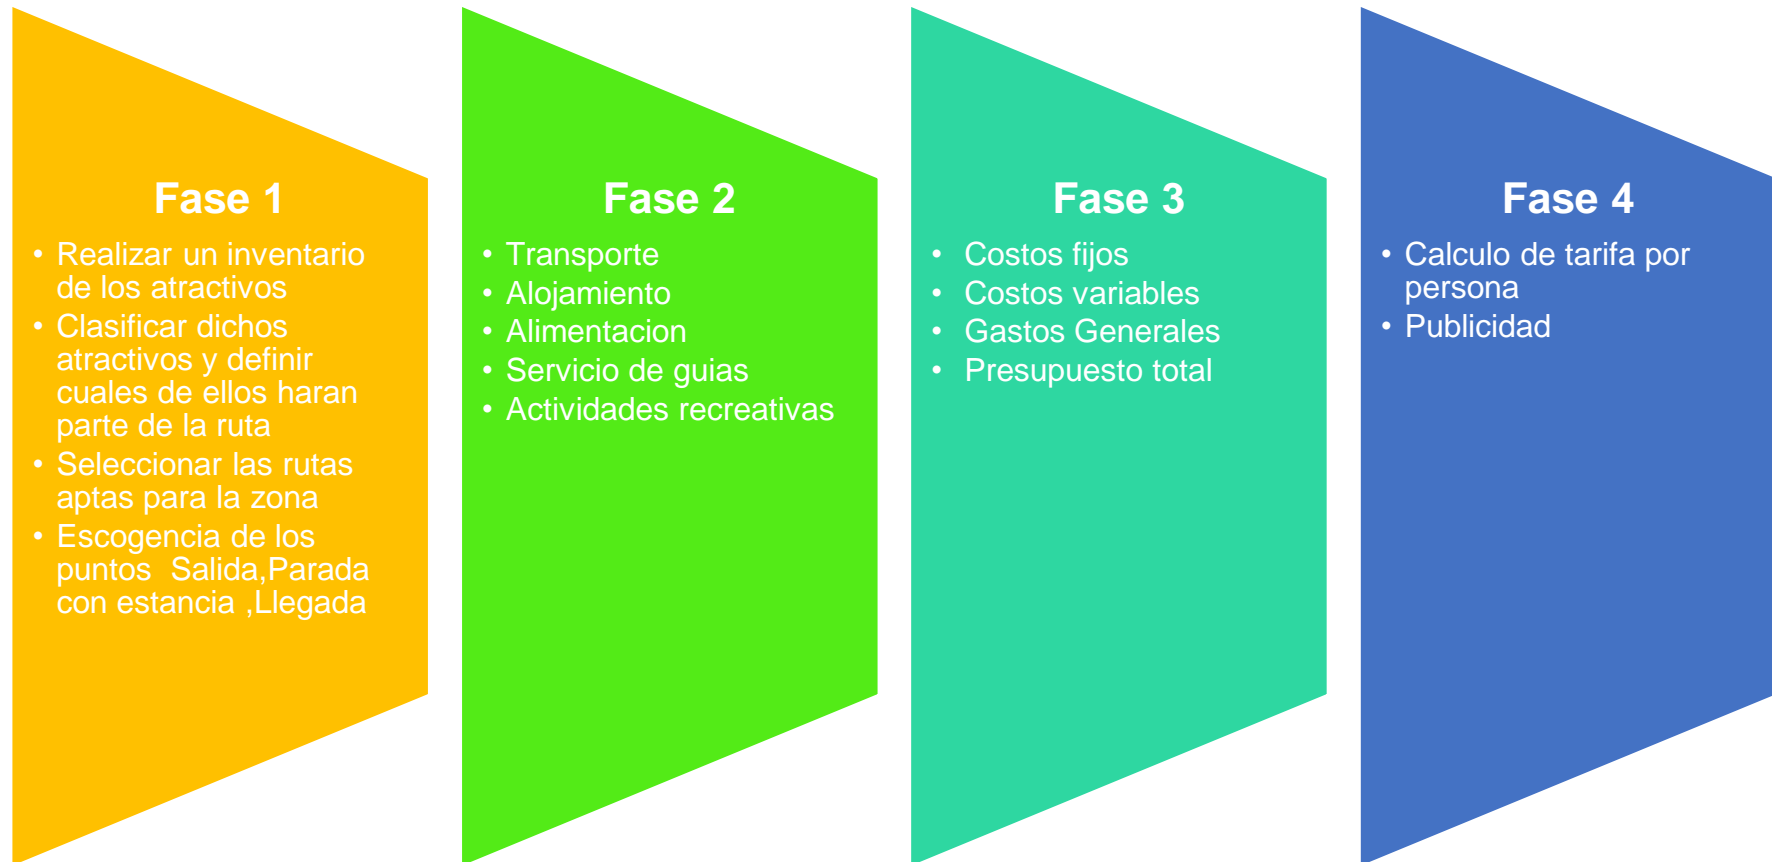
Fase 1

- Realizar un inventario de los atractivos
- Clasificar dichos atractivos y definir cuales de ellos haran parte de la ruta
- Seleccionar las rutas aptas para la zona
- Escogencia de los puntos  Salida,Parada con estancia ,Llegada

Fase 2

- Transporte
- Alojamiento
- Alimentacion
- Servicio de guias
- Actividades recreativas

Fase 3

- Costos fijos
- Costos variables
- Gastos Generales
- Presupuesto total

Fase 4

- Calculo de tarifa por persona
- Publicidad